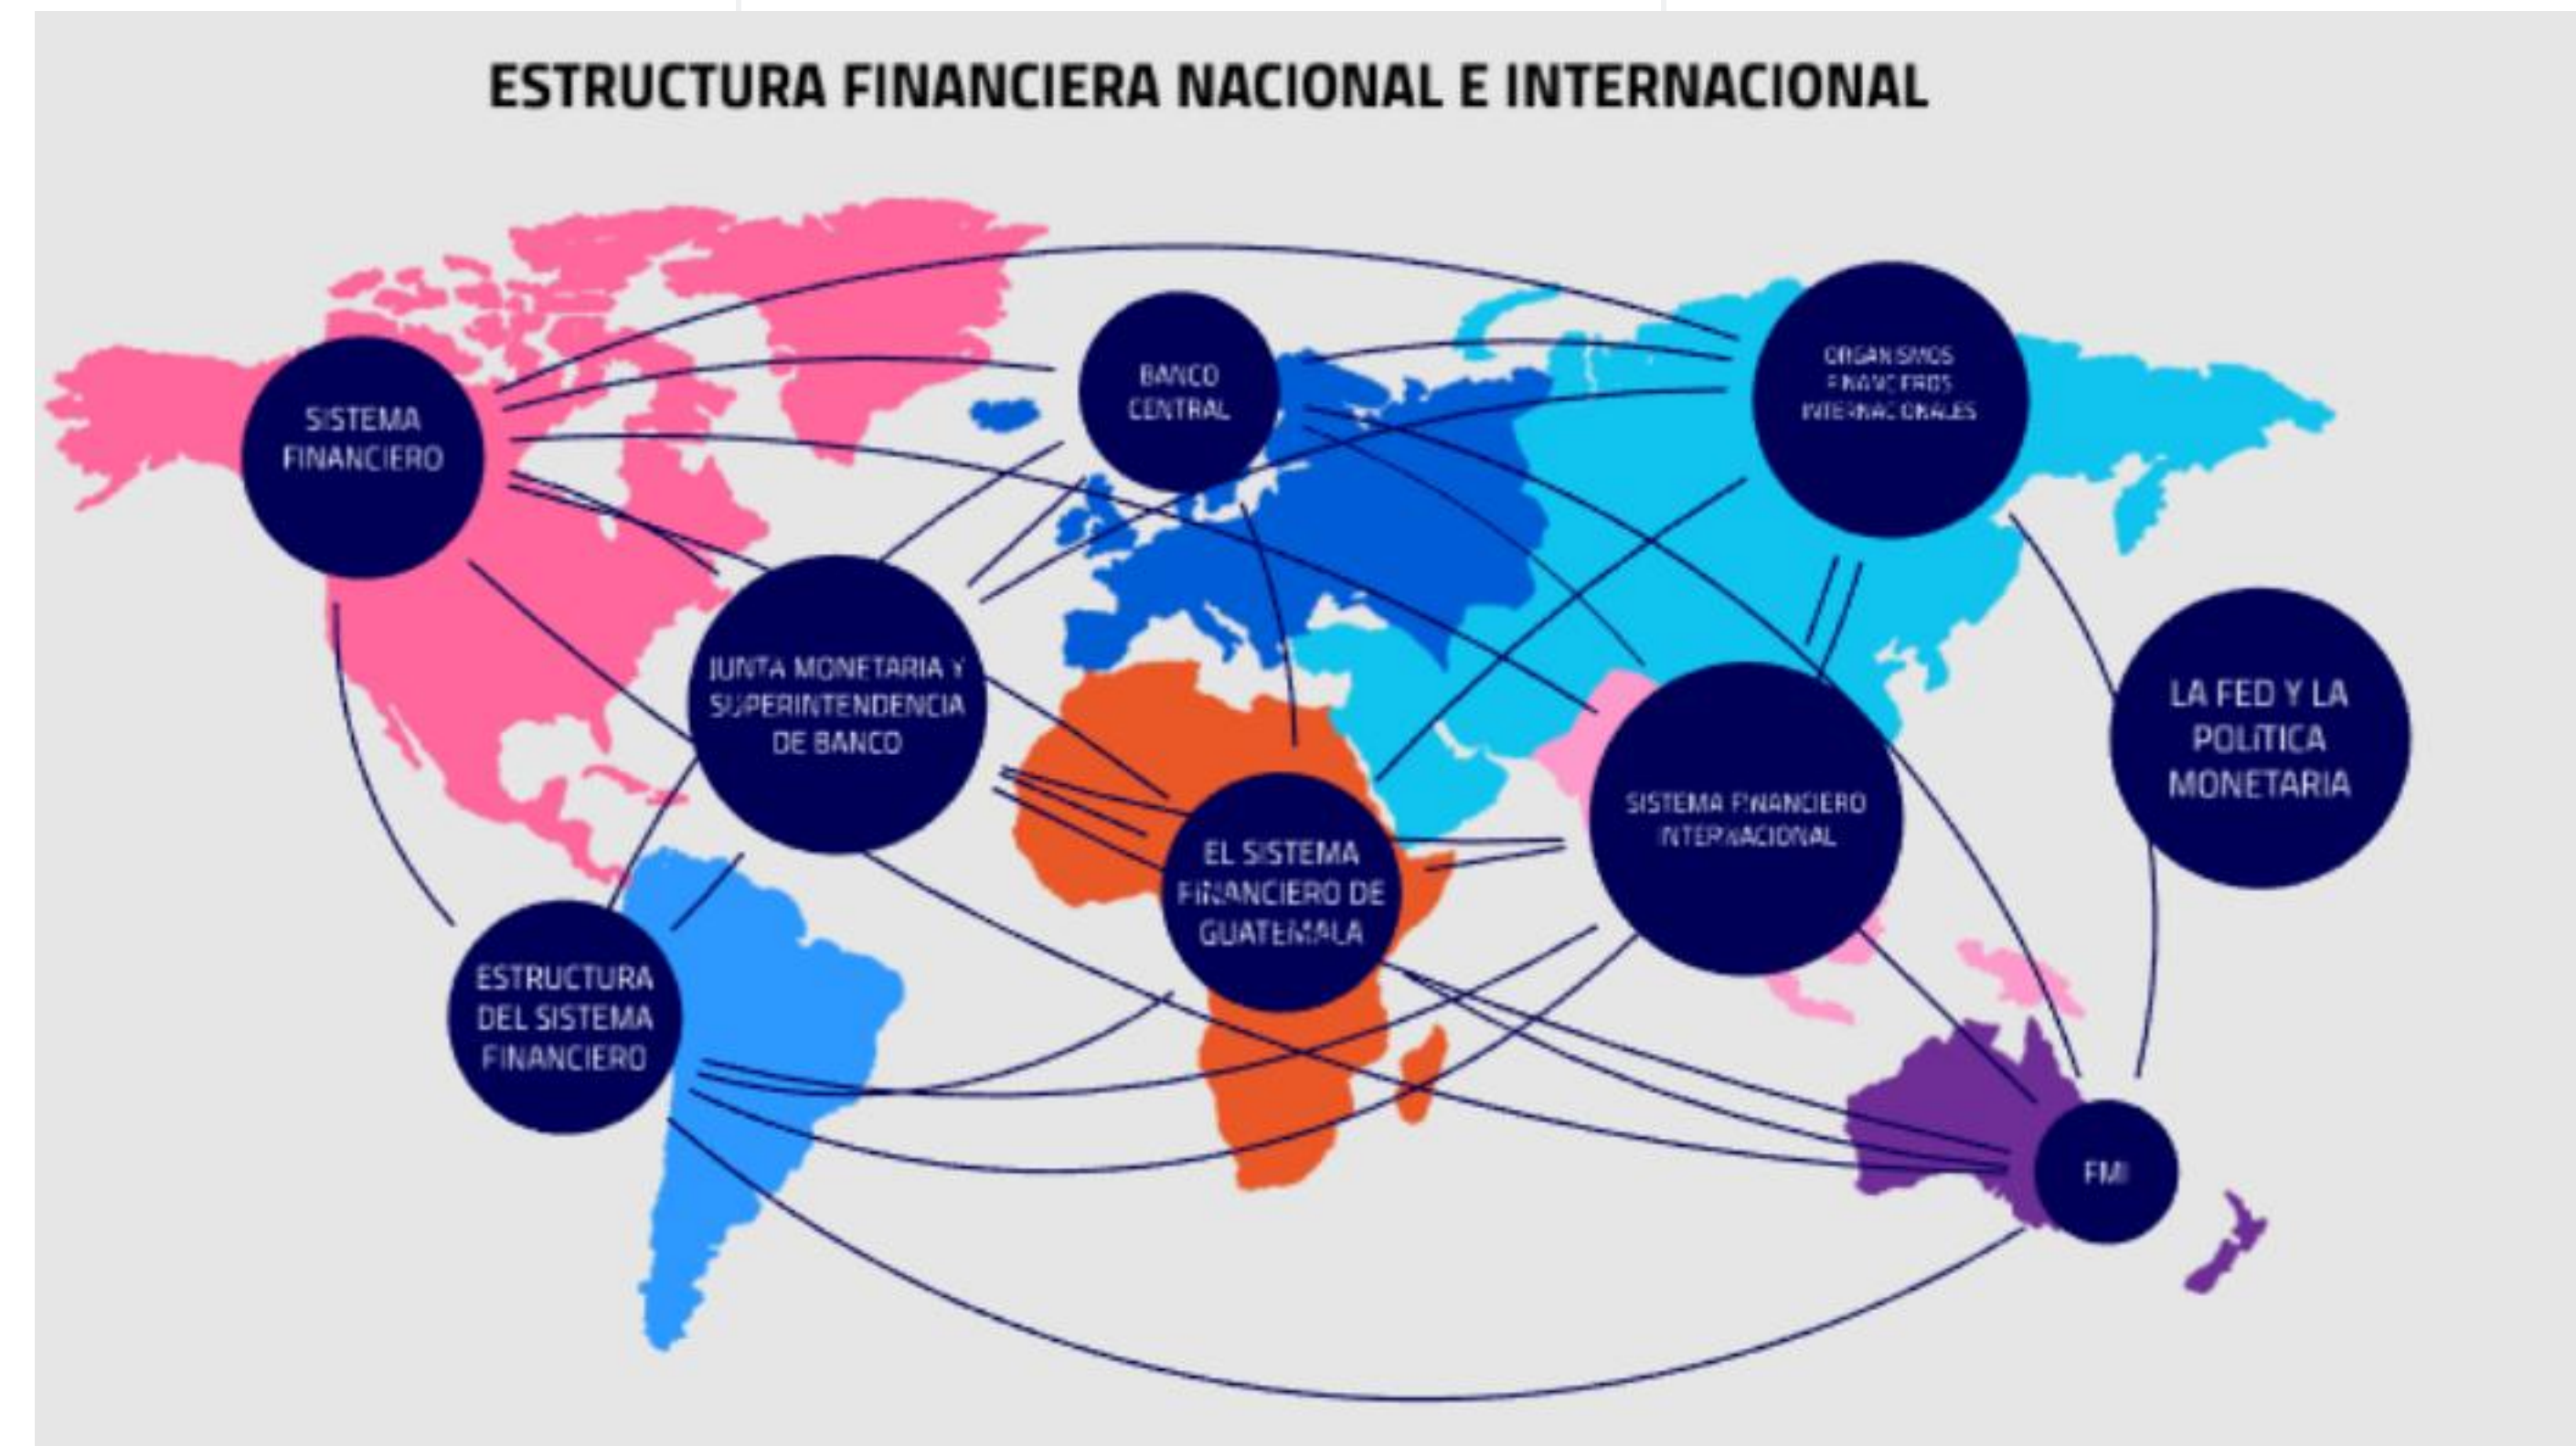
ESTRUCTURA FINANCIERA NACIONAL E INTERNACIONAL

SISTEMA FINANCIERO

BANCO CENTRAL

ORGANISMOS FINANCIEROS INTERNACIONALES

JUNTA MONETARIA Y SUPERINTENDENCIA DE BANCO

LA FED Y LA POLITICA MONETARIA

SISTEMA FINANCIERO INTERNACIONAL

EL SISTEMA FINANCIERO DE GUATEMALA

ESTRUCTURA DEL SISTEMA FINANCIERO

FMI